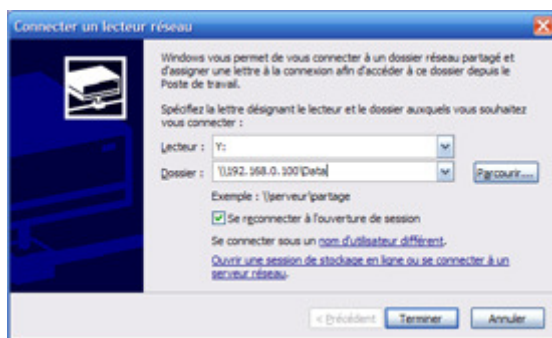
Connecter un lecteur réseau

Windows vous permet de vous connecter à un dossier réseau partagé et d'assigner une lettre à la connexion afin d'accéder à ce dossier depuis le Poste de travail.

Spécifiez la lettre désignant le lecteur et le dossier auxquels vous souhaitez vous connecter :

Lecteur : Y:

Dossier : \\192.168.0.100\Data

Parcourir...

Exemple : \\serveur\partage

Se reconnecter à l'ouverture de session

Se connecter sous un nom d'utilisateur différent.

Ouvrir une session de stockage en ligne ou se connecter à un serveur réseau.

< Précédent Terminer Annuler